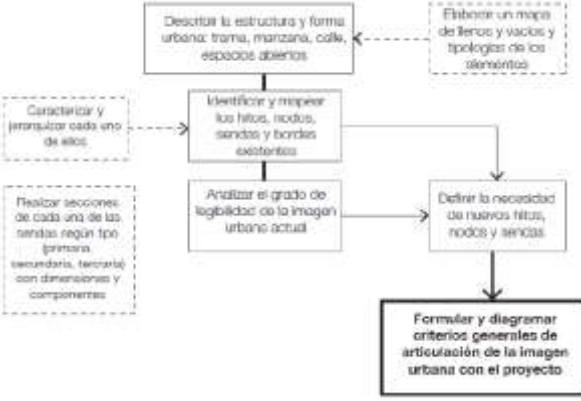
Describir la estructura y forma urbana: trama, manzana, calle, espacios abiertos

Elaborar un mapa de llenos y vacíos y tipologías de los elementos

Caracterizar y jerarquizar cada uno de ellos

Identificar y mapear los hitos, nodos, sendas y bordes existentes

Realizar secciones de cada una de las sendas según tipo (primaria, secundaria, terciaria) con dimensiones y componentes

Analizar el grado de legibilidad de la imagen urbana actual

Definir la necesidad de nuevos hitos, nodos y sendas

Formular y diagramar criterios generales de articulación de la imagen urbana con el proyecto